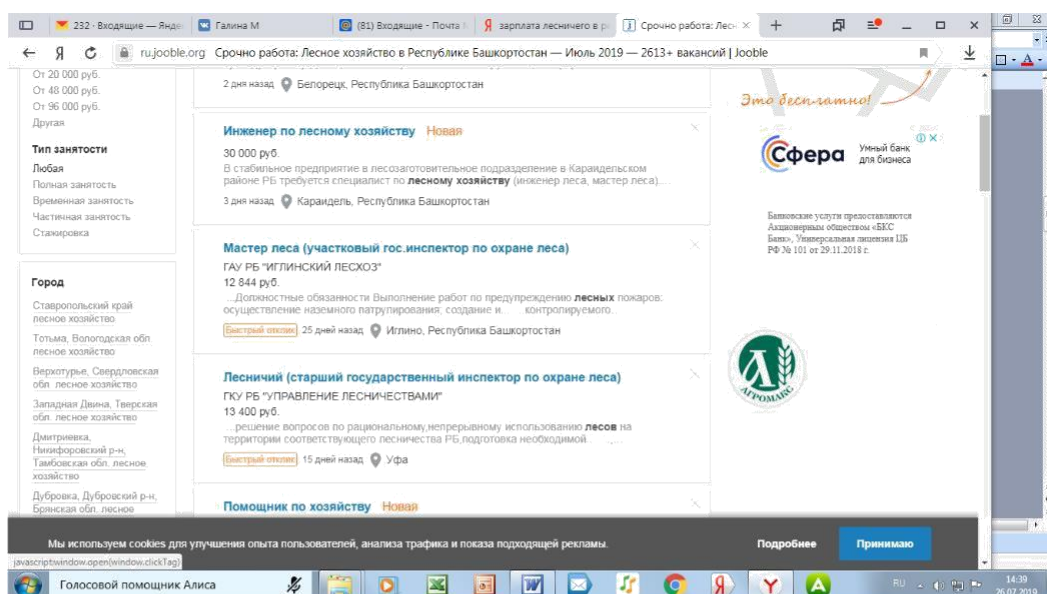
232 · Входящие — Янде | Галина М | (81) Входящие - Почта | зарплата лесничего в р | Срочно работа: Лес ×

ru.jooble.org Срочно работа: Лесное хозяйство в Республике Башкортостан — Июль 2019 — 2613+ вакансий | Jooble

От 20 000 руб.
От 48 000 руб.
От 96 000 руб.
Другая

Тип занятости
Любая
Полная занятость
Временная занятость
Частичная занятость
Стажировка

Город
Ставропольский край лесное хозяйство
Тотьма, Вологодская обл лесное хозяйство
Верхотурье, Свердловская обл. лесное хозяйство
Западная Двина, Тверская обл. лесное хозяйство
Дмитриевка, Никифоровский р-н, Тамбовская обл. лесное хозяйство
Дубровка, Дубровский р-н, Брянская обл. лесное

2 дня назад Белорецк, Республика Башкортостан

Инженер по лесному хозяйству Новая
30 000 руб.
В стабильное предприятие в лесозаготовительное подразделение в Караидельском районе РБ требуется специалист по лесному хозяйству (инженер леса, мастер леса)...
3 дня назад Караидель, Республика Башкортостан

Мастер леса (участковый гос.инспектор по охране леса)
ГАУ РБ "ИГЛИНСКИЙ ЛЕСХОЗ"
12 844 руб.
...Должностные обязанности Выполнение работ по предупреждению лесных пожаров: осуществление наземного патрулирования; создание и... контролируемого...
Быстрый отклик 25 дней назад Иглино, Республика Башкортостан

Лесничий (старший государственный инспектор по охране леса)
ГКУ РБ "УПРАВЛЕНИЕ ЛЕСНИЧЕСТВАМИ"
13 400 руб.
...решение вопросов по рациональному,непрерывному использованию лесов на территории соответствующего лесничества РБ,подготовка необходимой...
Быстрый отклик 15 дней назад Уфа

Помощник по хозяйству Новая

Это бесплатно!

Сфера Умный банк для бизнеса

Банковские услуги предоставляются Акционерным обществом «БКС Банк», Универсальная лицензия ЦБ РФ № 101 от 29.11.2018 г.

АГРОМАКС

Мы используем cookies для улучшения опыта пользователей, анализа трафика и показа подходящей рекламы.
Подробнее
Принимаю

javascript:window.open(window.clickTag)

Голосовой помощник Алиса

RU 14:39 26.07.2019